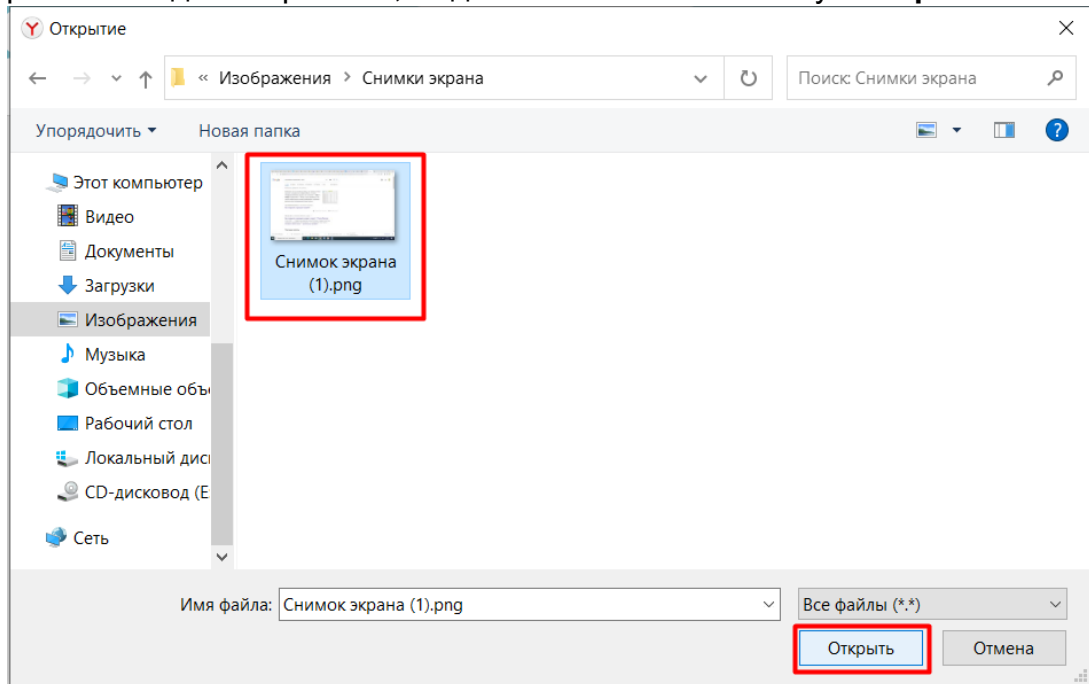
Открытие

« Изображения > Снимки экрана

Поиск: Снимки экрана

Упорядочить ▾ Новая папка

Этот компьютер
Видео
Документы
Загрузки
Изображения
Музыка
Объемные объ
Рабочий стол
Локальный дис
CD-дисковод (E
Сеть

Снимок экрана (1).png

Имя файла: Снимок экрана (1).png

Все файлы (*.*)

Открыть

Отмена